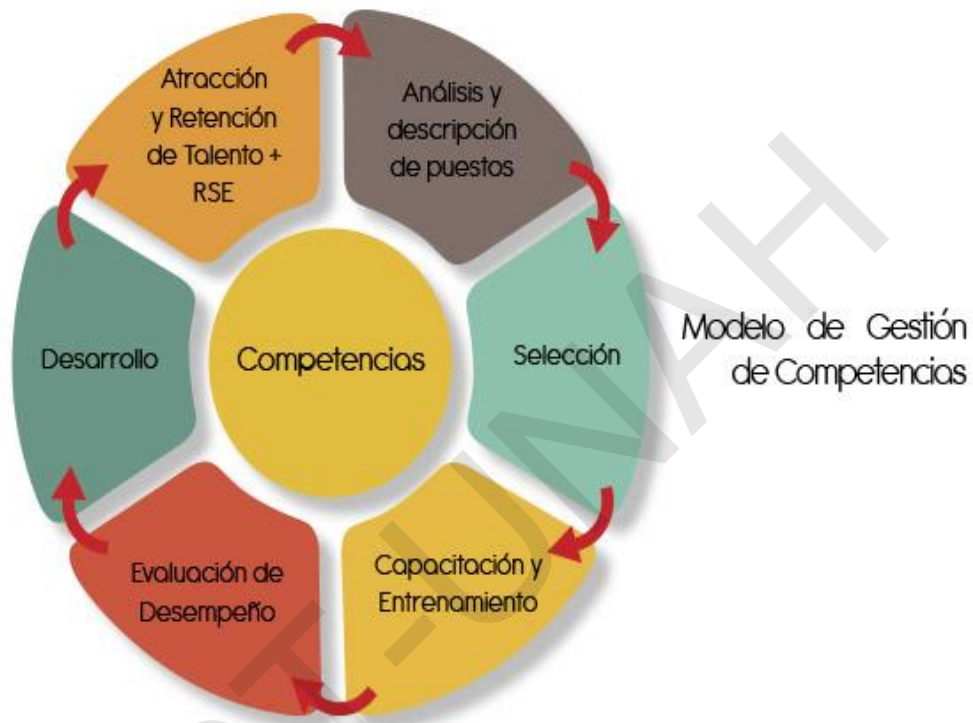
Atracción y Retención de Talento + RSE

Análisis y descripción de puestos

Selección

Capacitación y Entrenamiento

Evaluación de Desempeño

Desarrollo

Competencias

Modelo de Gestión de Competencias

T-UNAH